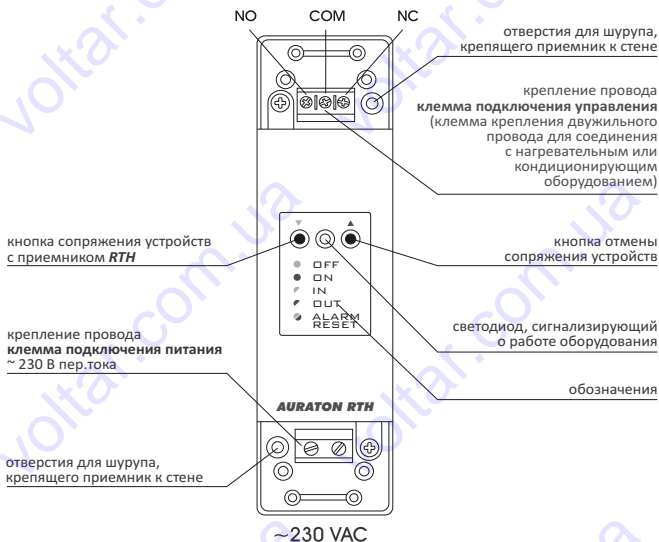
NO COM NC

отверстия для шурупа, крепящего приемник к стене

крепление провода
**клемма подключения управления**
(клемма крепления двужильного провода для соединения с нагревательным или кондиционирующим оборудованием)

кнопка сопряжения устройств с приемником ***RTH***

кнопка отмены сопряжения устройств

OFF
ON
IN
OUT
ALARM
RESET

крепление провода
**клемма подключения питания**
~ 230 В пер.тока

светодиод, сигнализирующий о работе оборудования

обозначения

AURATON RTH

отверстия для шурупа, крепящего приемник к стене

~230 VAC